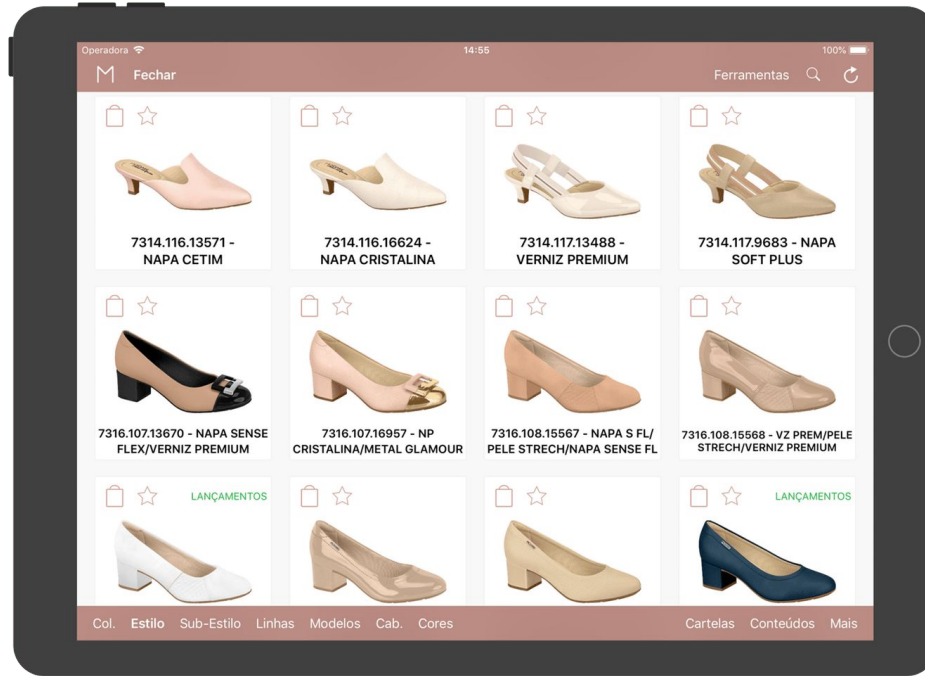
Operadora 14:55 100%

M Fechar Ferramentas

7314.116.13571 - NAPA CETIM

7314.116.16624 - NAPA CRISTALINA

7314.117.13488 - VERNIZ PREMIUM

7314.117.9683 - NAPA SOFT PLUS

7316.107.13670 - NAPA SENSE FLEX/VERNIZ PREMIUM

7316.107.16957 - NP CRISTALINA/METAL GLAMOUR

7316.108.15567 - NAPA S FL/ PELE STRECH/NAPA SENSE FL

7316.108.15568 - VZ PREM/PELE STRECH/VERNIZ PREMIUM

LANÇAMENTOS

LANÇAMENTOS

Col. Estilo Sub-Estilo Linhas Modelos Cab. Cores Cartelas Conteúdos Mais